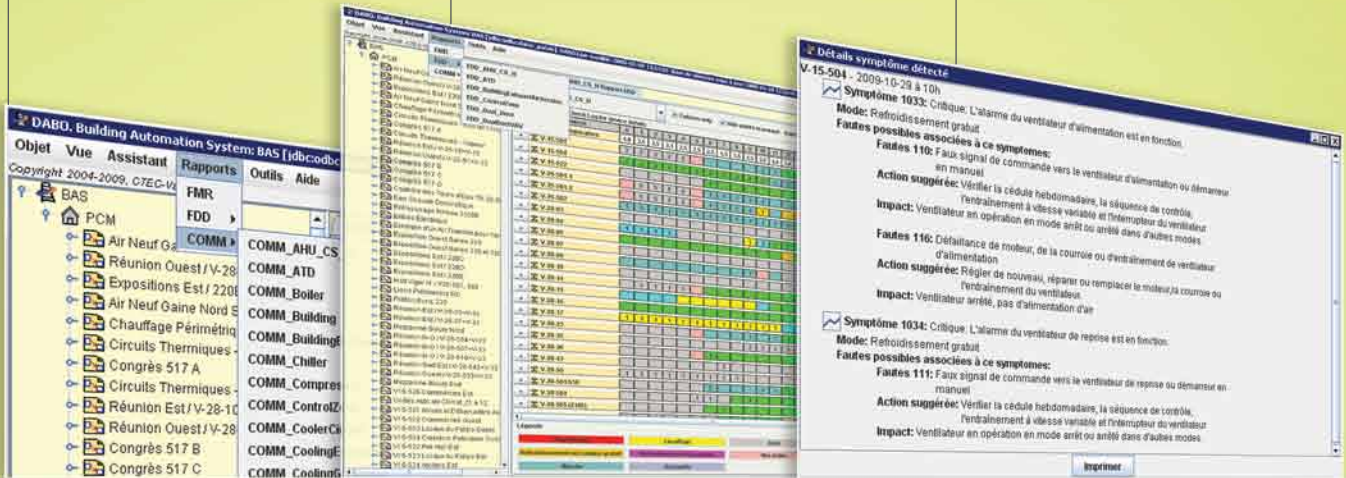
DABO. Building Automation System: BAS [jdbc:odbc

Objet Vue Assistant Rapports Outils Aide

Copyright 2004-2009, CTEC-V

BAS
PCM
Air Neuf Ga
Réunion Ouest / V-28
Expositions Est / 220
Air Neuf Gaine Nord S
Chauffage Périmétriq
Circuits Thermiques
Congrès 517 A
Circuits Thermiques
Réunion Est / V-28-10
Réunion Ouest / V-28
Congrès 517 B
Congrès 517 C

FMR
FDD
COMM

COMM_AHU_CS
COMM_ATD
COMM_Boiler
COMM_Building
COMM_Building
COMM_Chiller
COMM_Compres
COMM_ControlZ
COMM_CoolerC
COMM_CoolingE
COMM_Cooling

DABO. Building Automation System

Objet Vue Assistant Rapports Outils Aide

FMR
FDD
COMM

FDD_AHU_CS_II
FDD_ATD
FDD_BuildingExhaustAirMonitor
FDD_ControlZone
FDD_Hood_Abist
FDD_DualDuctUnit

Légende

Détails symptôme détecté

V-15-504 - 2009-10-29 à 10h

Symptôme 1033: Critique: L'alarme du ventilateur d'alimentation est en fonction.
Mode: Refroidissement gratuit
Fautes possibles associées à ce symptomes:
Fautes 110: Faux signal de commande vers le ventilateur d'alimentation ou démarreur en manuel
Action suggérée: Vérifier la cédule hebdomadaire, la séquence de contrôle, l'entraînement à vitesse variable et l'interrupteur du ventilateur
Impact: Ventilateur en opération en mode arrêt ou arrêté dans d'autres modes
Fautes 116: Défaillance de moteur, de la courroie ou d'entraînement de ventilateur d'alimentation
Action suggérée: Régler de nouveau, réparer ou remplacer le moteur, la courroie ou l'entraînement du ventilateur.
Impact: Ventilateur arrêté, pas d'alimentation d'air

Symptôme 1034: Critique: L'alarme du ventilateur de reprise est en fonction.
Mode: Refroidissement gratuit
Fautes possibles associées à ce symptomes:
Fautes 111: Faux signal de commande vers le ventilateur de reprise ou démarreur en manuel
Action suggérée: Vérifier la cédule hebdomadaire, la séquence de contrôle, l'entraînement à vitesse variable et l'interrupteur du ventilateur
Impact: Ventilateur en opération en mode arrêt ou arrêté dans d'autres modes.

Imprimer